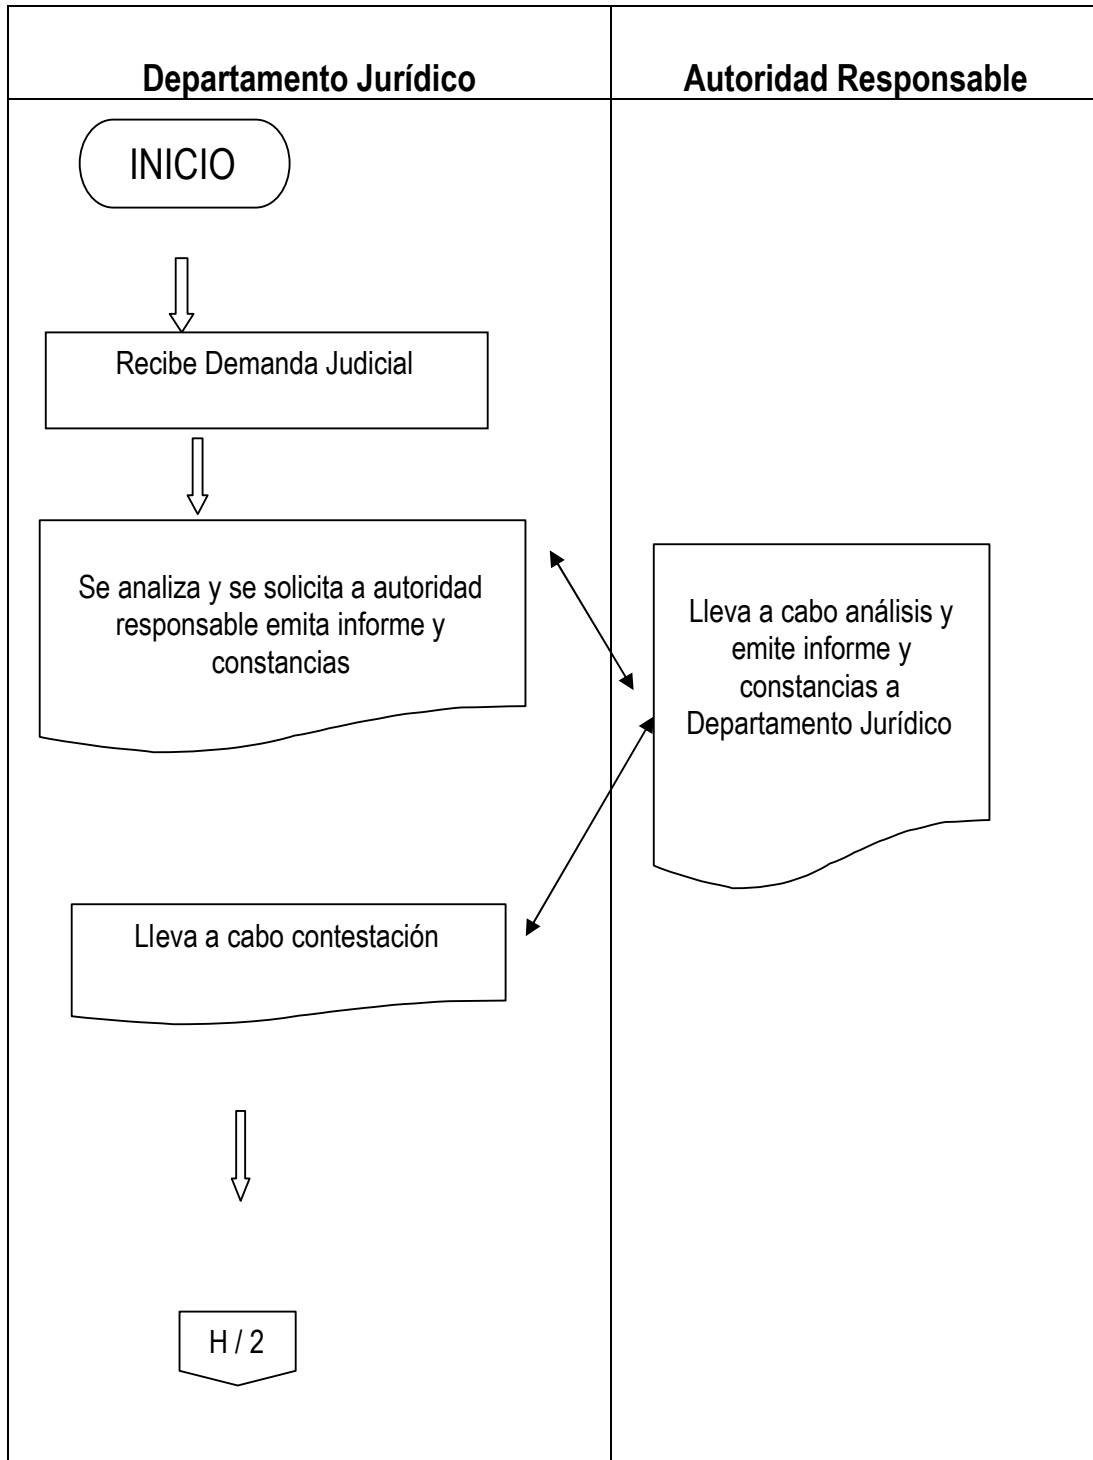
Departamento Jurídico

Autoridad Responsable

INICIO

Recibe Demanda Judicial

Se analiza y se solicita a autoridad responsable emita informe y constancias

Lleva a cabo análisis y emite informe y constancias a Departamento Jurídico

Lleva a cabo contestación

H / 2